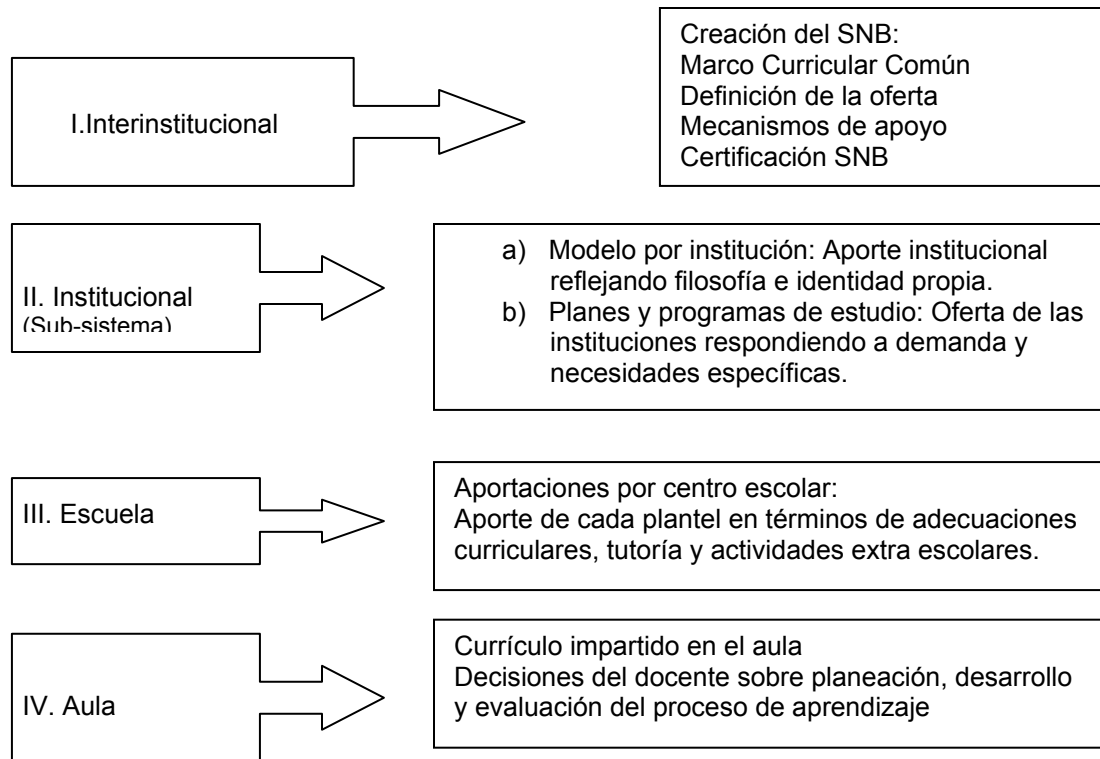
I.Interinstitucional

Creación del SNB:
Marco Curricular Común
Definición de la oferta
Mecanismos de apoyo
Certificación SNB

II. Institucional (Sub-sistema)

a) Modelo por institución: Aporte institucional reflejando filosofía e identidad propia.
b) Planes y programas de estudio: Oferta de las instituciones respondiendo a demanda y necesidades específicas.

III. Escuela

Aportaciones por centro escolar:
Aporte de cada plantel en términos de adecuaciones curriculares, tutoría y actividades extra escolares.

IV. Aula

Currículo impartido en el aula
Decisiones del docente sobre planeación, desarrollo y evaluación del proceso de aprendizaje